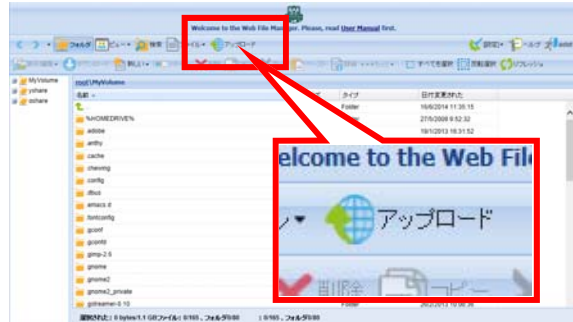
Welcome to the Web File Manager. Please, read User Manual first.

フォルダ ビュー 検索 ツール アップロード

設定 ヘルプ admin

すべてを選択 反転選択 リフレッシュ

MyVolume
yshare
zshare

root\MyVolume

名前 タイプ 日付変更された

Folder 16/6/2014 11:35:15
%HOMEDRIVE% 27/6/2009 6:52:32
adobe 18/1/2013 16:31:52
anthy
cache
chewing
config
dbus
emacs.d
fontconfig
gconf
gconfd
gimp-2.6
gnome
gnome2
gnome2_private
gstreamer-0.10 Folder

選択された：0 bytes/1.1 GBファイル：0/165，フォルダ0/0 ｜ 0/165，フォルダ0/0

Welcome to the Web File

アップロード

削除 コピー